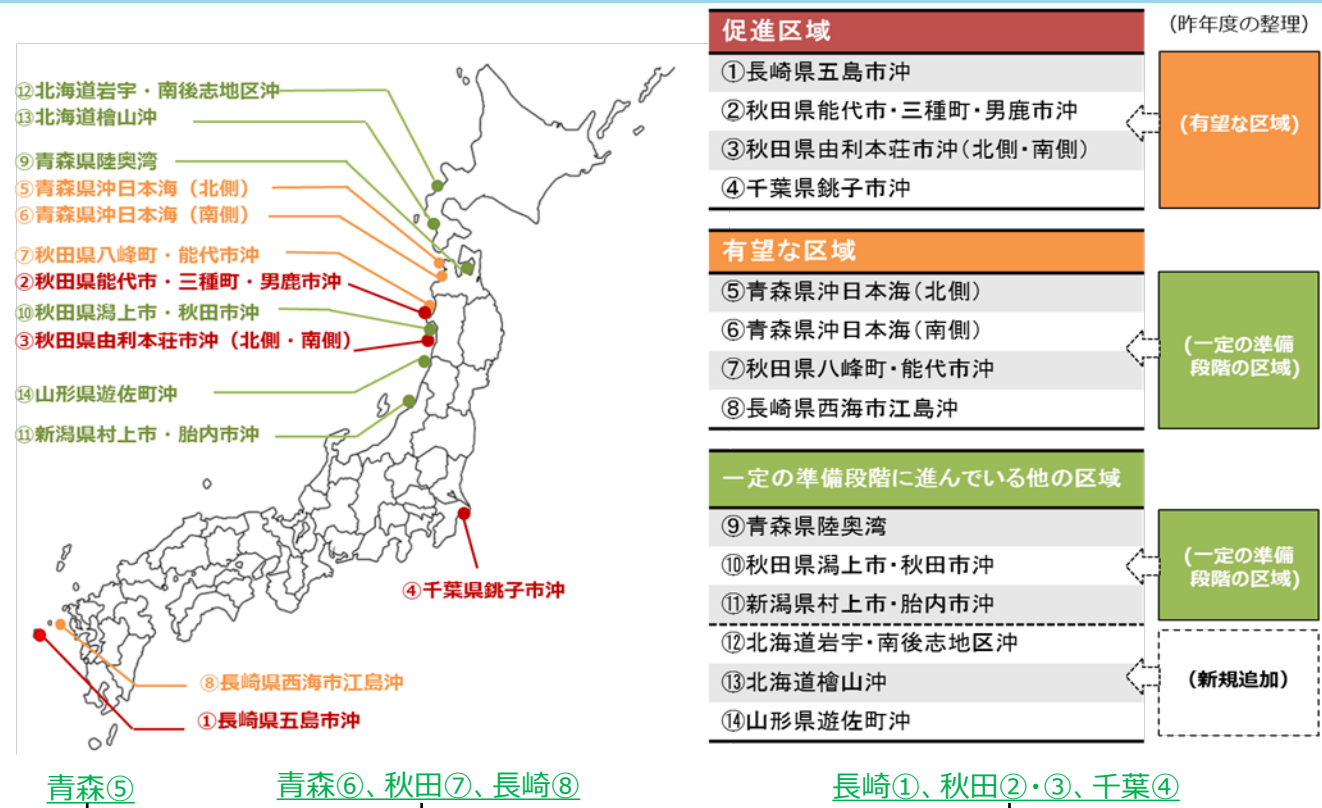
⑫北海道岩宇・南後志地区沖
⑬北海道檜山沖
⑨青森県陸奥湾
⑤青森県沖日本海（北側）
⑥青森県沖日本海（南側）
⑦秋田県八峰町・能代市沖
②秋田県能代市・三種町・男鹿市沖
⑩秋田県潟上市・秋田市沖
③秋田県由利本荘市沖（北側・南側）
⑭山形県遊佐町沖
⑪新潟県村上市・胎内市沖
④千葉県銚子市沖
⑧長崎県西海市江島沖
①長崎県五島市沖

促進区域
①長崎県五島市沖
②秋田県能代市・三種町・男鹿市沖
③秋田県由利本荘市沖（北側・南側）
④千葉県銚子市沖

（昨年度の整理）
（有望な区域）

有望な区域
⑤青森県沖日本海（北側）
⑥青森県沖日本海（南側）
⑦秋田県八峰町・能代市沖
⑧長崎県西海市江島沖

（一定の準備段階の区域）

一定の準備段階に進んでいる他の区域
⑨青森県陸奥湾
⑩秋田県潟上市・秋田市沖
⑪新潟県村上市・胎内市沖
⑫北海道岩宇・南後志地区沖
⑬北海道檜山沖
⑭山形県遊佐町沖

（一定の準備段階の区域）
（新規追加）

青森⑤
青森⑥、秋田⑦、長崎⑧
長崎①、秋田②・③、千葉④